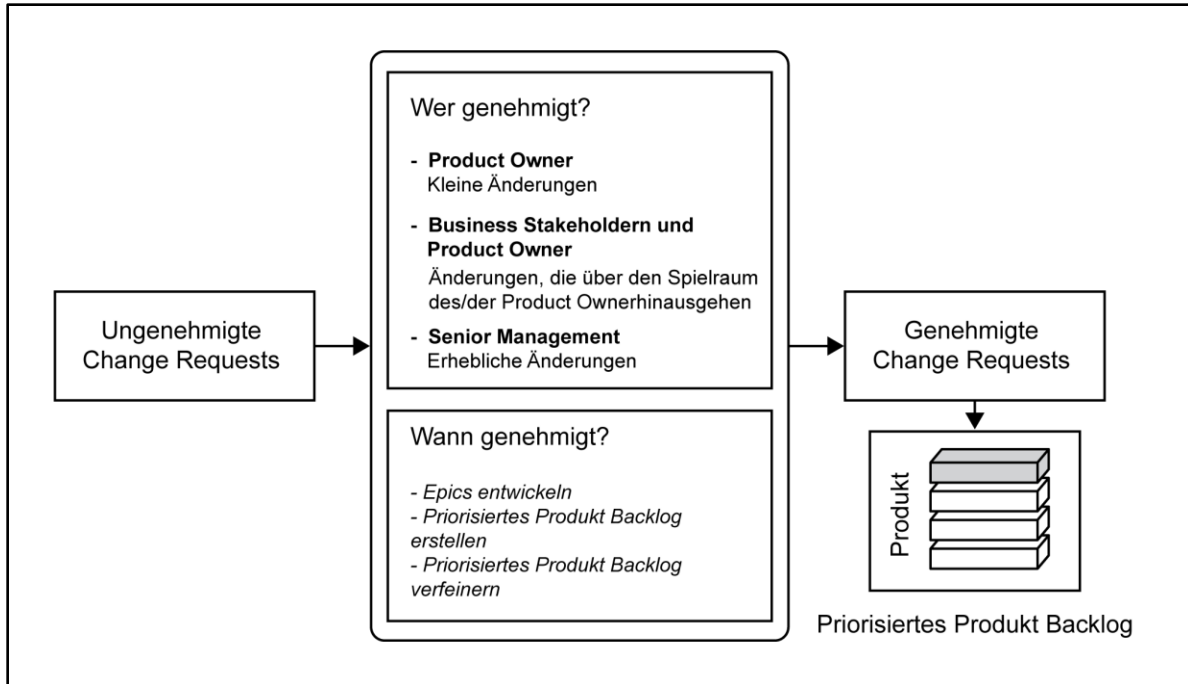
Ungenehmigte Change Requests

Wer genehmigt?

- **Product Owner**
Kleine Änderungen

- **Business Stakeholdern und Product Owner**
Änderungen, die über den Spielraum des/der Product Ownerhinausgehen

- **Senior Management**
Erhebliche Änderungen

Wann genehmigt?

- *Epics entwickeln*
- *Priorisiertes Produkt Backlog erstellen*
- *Priorisiertes Produkt Backlog verfeinern*

Genehmigte Change Requests

Produkt

Priorisiertes Produkt Backlog